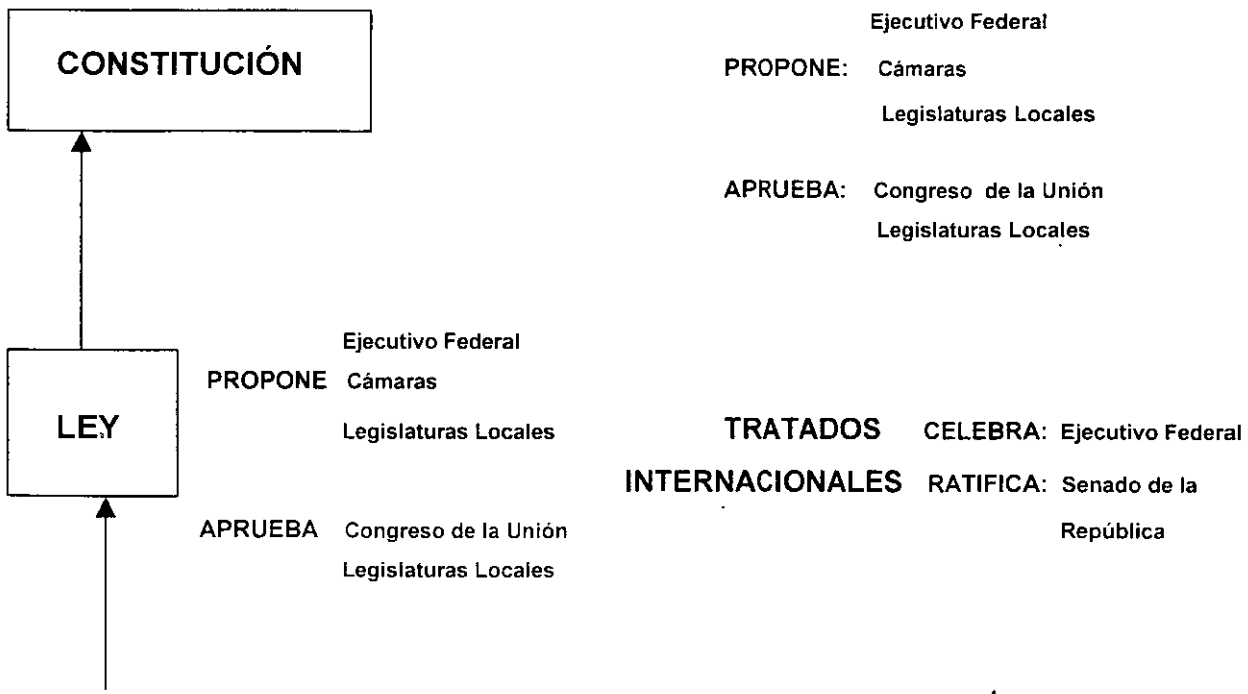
CONSTITUCIÓN

PROPONE: Ejecutivo Federal
Cámaras
Legislaturas Locales

APRUEBA: Congreso de la Unión
Legislaturas Locales

LEY

PROPONE Ejecutivo Federal
Cámaras
Legislaturas Locales

APRUEBA Congreso de la Unión
Legislaturas Locales

TRATADOS INTERNACIONALES

CELEBRA: Ejecutivo Federal
RATIFICA: Senado de la República